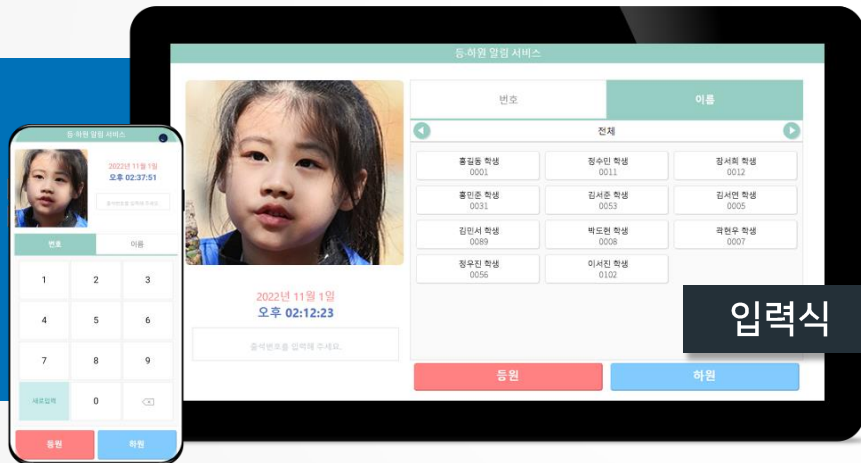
등·하원 알림 서비스

2022년 11월 1일
오후 02:12:23

출석번호를 입력해 주세요.

번호
이름

전체

| 홍길동 학생 0001 | 정수민 학생 0011 | 정서희 학생 0012 |
|---|---|---|
| 홍민준 학생 0031 | 김서준 학생 0053 | 김서연 학생 0005 |
| 김민서 학생 0089 | 박도현 학생 0008 | 곽현우 학생 0007 |
| 정우진 학생 0056 | 이서진 학생 0102 | |

등원
하원

입력식

등·하원 알림 서비스

2022년 11월 1일
오후 02:37:51

출석번호를 입력해 주세요.

번호
이름

1 2 3
4 5 6
7 8 9
새로입력 0

등원
하원